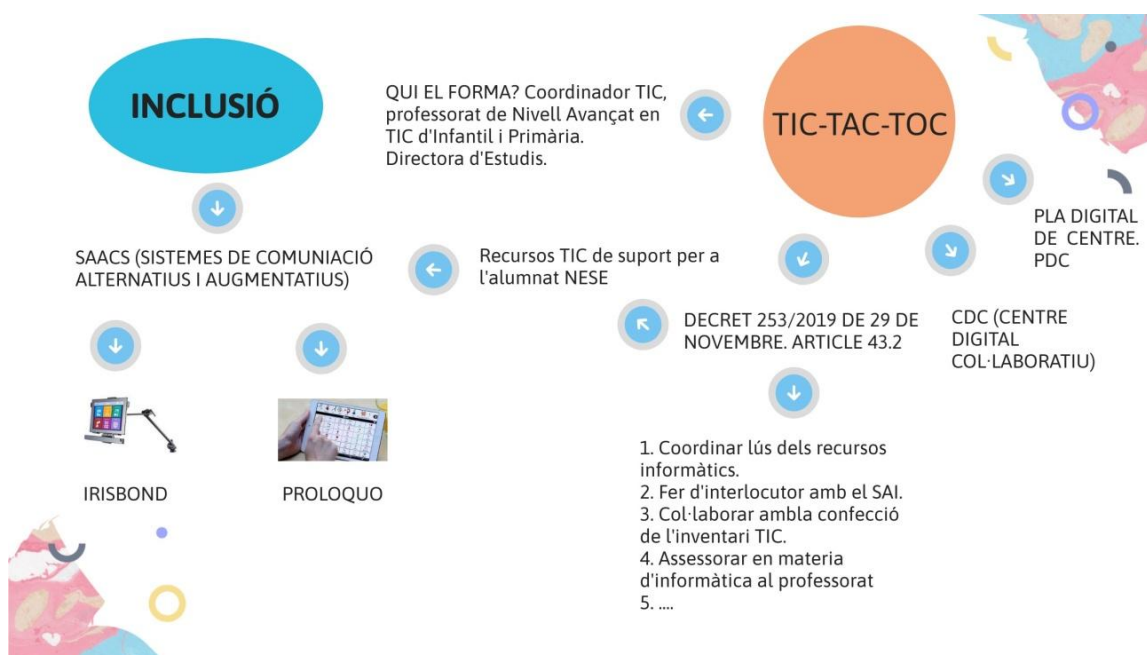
INCLUSIÓ

QUI EL FORMA? Coordinador TIC, professorat de Nivell Avançat en TIC d'Infantil i Primària. Directora d'Estudis.

TIC-TAC-TOC

PLA DIGITAL DE CENTRE. PDC

SAACS (SISTEMES DE COMUNIACIÓ ALTERNATIUS I AUGMENTATIUS)

Recursos TIC de suport per a l'alumnat NESE

DECRET 253/2019 DE 29 DE NOVEMBRE. ARTICLE 43.2

CDC (CENTRE DIGITAL COL·LABORATIU)

IRISBOND

PROLOQUO

1. Coordinar lús dels recursos informàtics.
2. Fer d'interlocutor amb el SAI.
3. Col·laborar ambla confecció de l'inventari TIC.
4. Assessorar en materia d'informàtica al professorat
5. ....